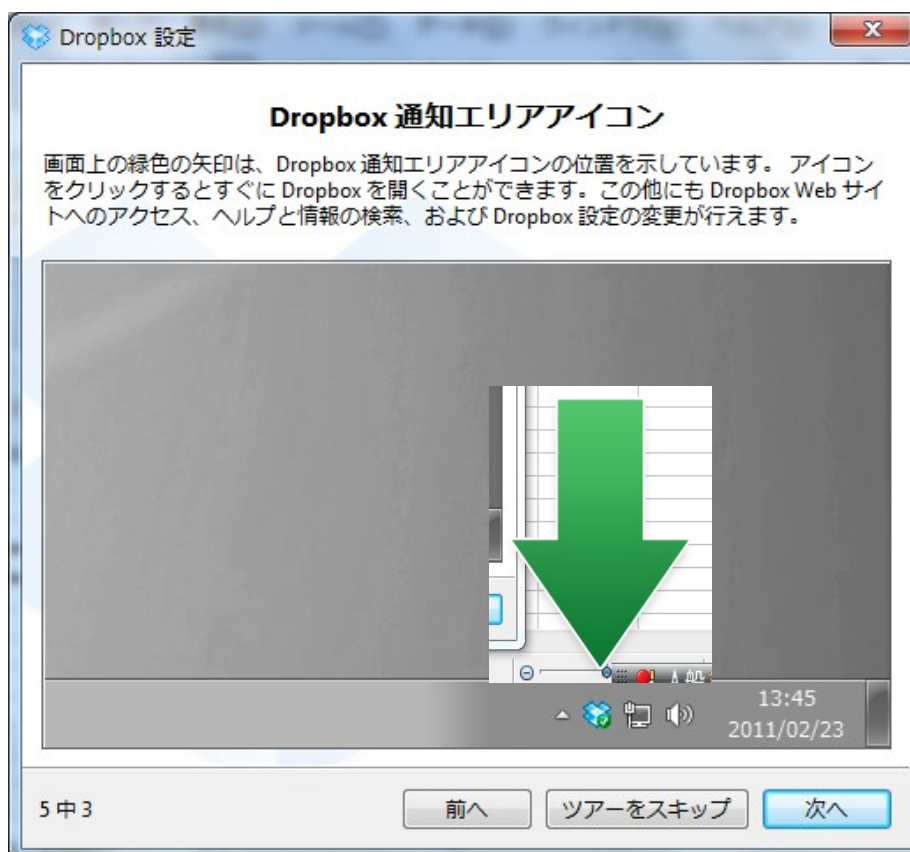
Dropbox 設定

Dropbox 通知エリアアイコン

画面上の緑色の矢印は、Dropbox 通知エリアアイコンの位置を示しています。 アイコンをクリックするとすぐに Dropbox を開くことができます。この他にも Dropbox Web サイトへのアクセス、ヘルプと情報の検索、および Dropbox 設定の変更が行えます。

13:45
2011/02/23

5 中 3

前へ

ツアーをスキップ

次へ